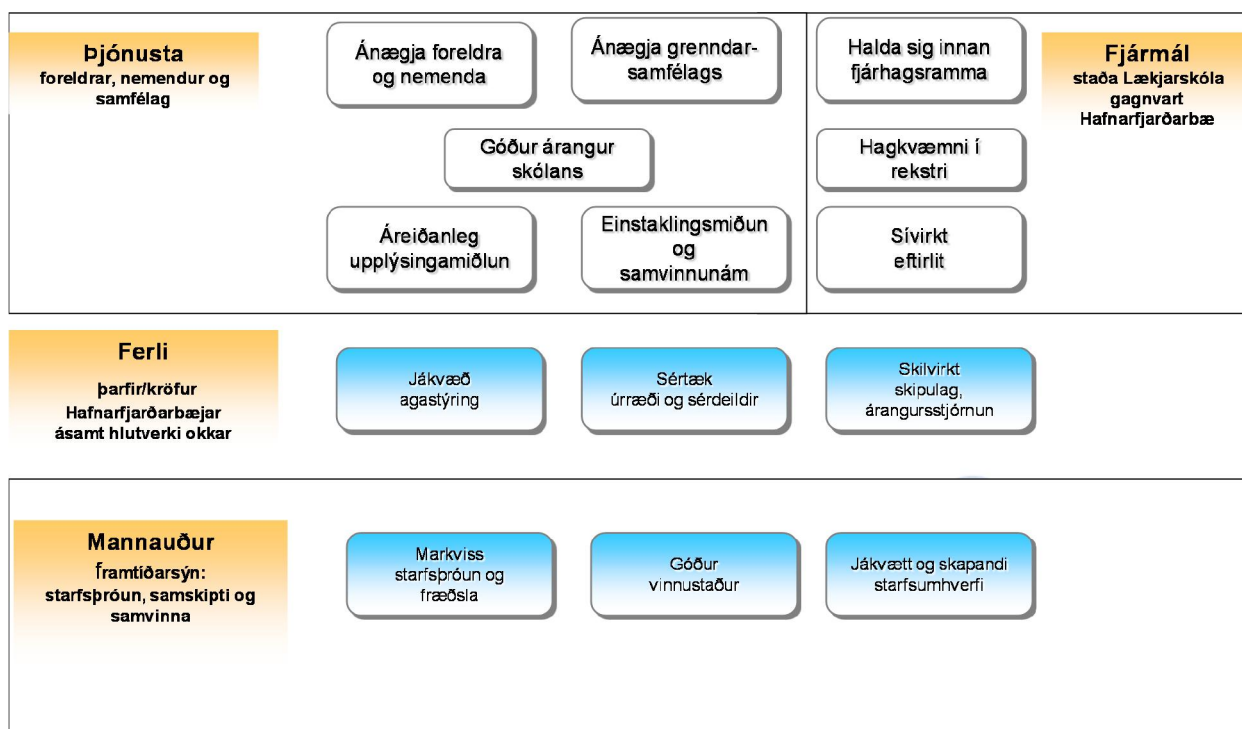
Þjónusta
foreldrar, nemendur og samfélag

Ánægja foreldra og nemenda

Ánægja grenndarsamfélags

Góður árangur skólans

Áreiðanleg upplýsingamiðlun

Einstaklingsmiðun og samvinnunám

Halda sig innan fjárhagsramma

Hagkvæmni í rekstri

Sívirkt eftirlit

Fjármál
staða Lækjarskóla gagnvart Hafnarfjarðarbæ

Ferli
þarfir/kröfur Hafnarfjarðarbæjar ásamt hlutverki okkar

Jákvæð agastýring

Sértæk úrræði og sérdeildir

Skilvirkt skipulag, árangursstjórnun

Mannauður
framtíðarsýn: starfsþróun, samskipti og samvinna

Markviss starfsþróun og fræðsla

Góður vinnustaður

Jákvætt og skapandi starfsumhverfi